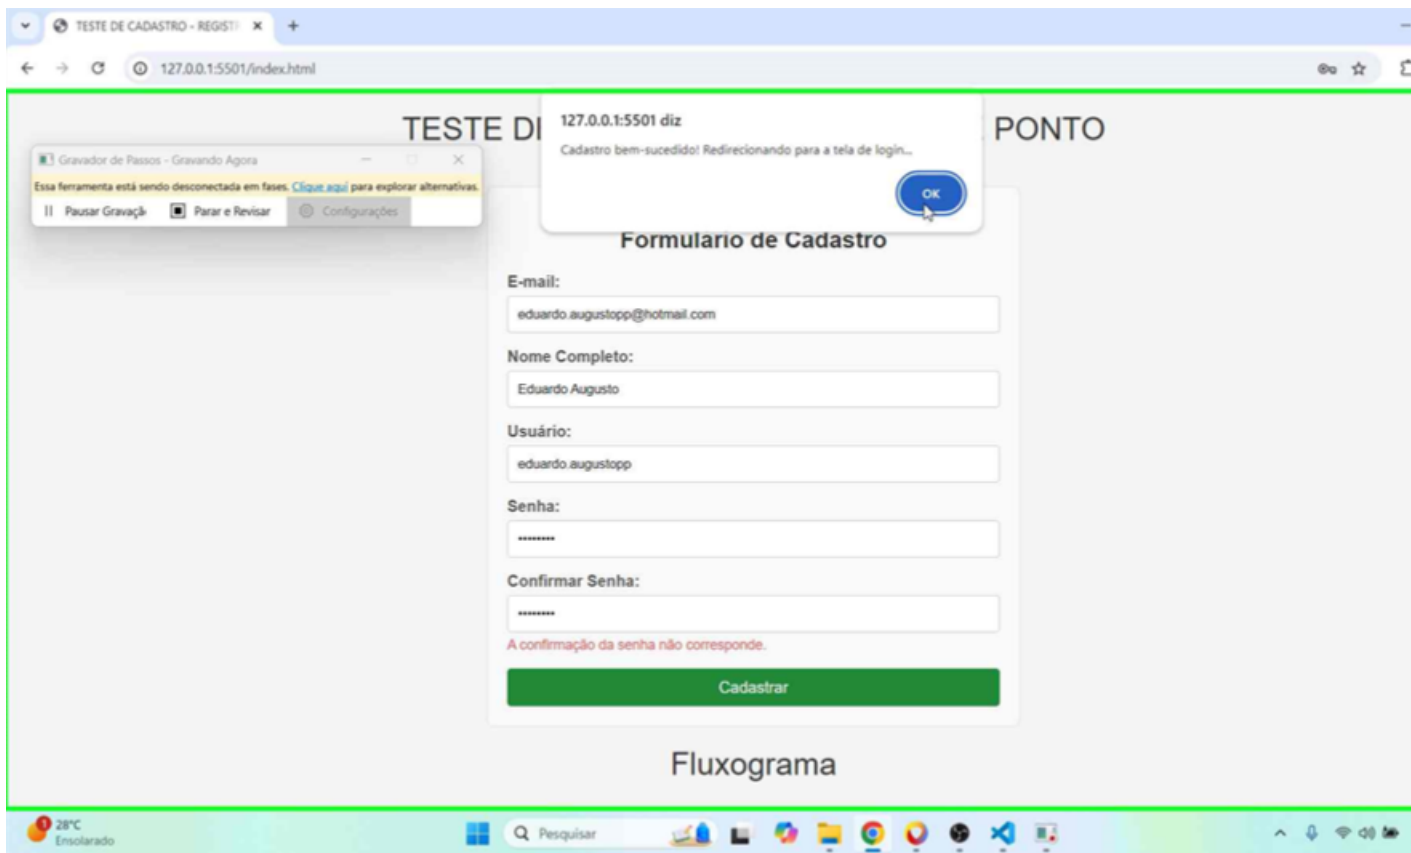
TESTE DE CADASTRO - REGISTI ×
+
127.0.0.1:5501/index.html

TESTE D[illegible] PONTO

127.0.0.1:5501 diz
Cadastro bem-sucedido! Redirecionando para a tela de login...
OK

Gravador de Passos - Gravando Agora
Essa ferramenta está sendo desconectada em fases. Clique aqui para explorar alternativas.
Pausar Gravaçã
Parar e Revisar
Configurações

Formulario de Cadastro

E-mail:
eduardo.augustopp@hotmail.com

Nome Completo:
Eduardo Augusto

Usuário:
eduardo.augustopp

Senha:
•••••••••

Confirmar Senha:
•••••••••

A confirmação da senha não corresponde.

Cadastrar

Fluxograma

28°C
Ensolarado
Pesquisar